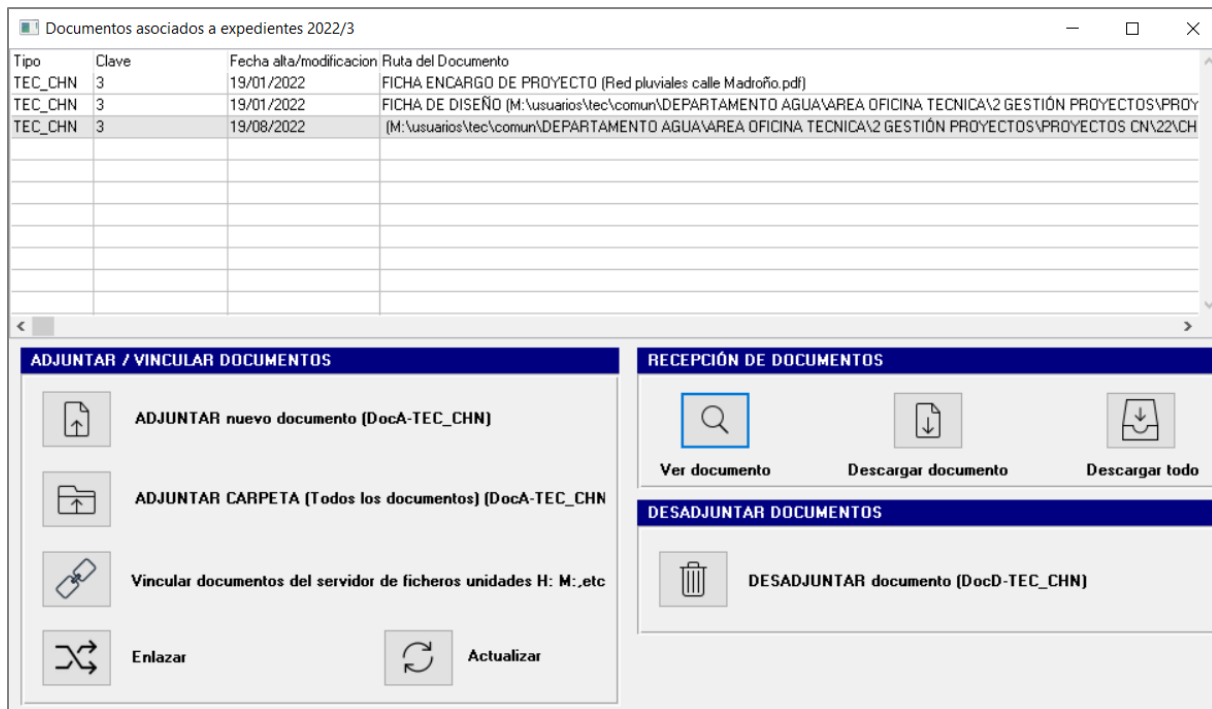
Documentos asociados a expedientes 2022/3

| Tipo | Clave | Fecha alta/modificacion | Ruta del Documento |
|---|---|---|---|
| TEC_CHN | 3 | 19/01/2022 | FICHA ENCARGO DE PROYECTO (Red pluviales calle Madroño.pdf) |
| TEC_CHN | 3 | 19/01/2022 | FICHA DE DISEÑO (M:\usuarios\tec\comun\DEPARTAMENTO AGUA\AREA OFICINA TECNICA\2 GESTIÓN PROYECTOS\PROY |
| TEC_CHN | 3 | 19/08/2022 | (M:\usuarios\tec\comun\DEPARTAMENTO AGUA\AREA OFICINA TECNICA\2 GESTIÓN PROYECTOS\PROYECTOS CN\22\CH |

ADJUNTAR / VINCULAR DOCUMENTOS

ADJUNTAR nuevo documento (DocA-TEC_CHN)

ADJUNTAR CARPETA (Todos los documentos) (DocA-TEC_CHN

Vincular documentos del servidor de ficheros unidades H: M:,etc

Enlazar

Actualizar

RECEPCIÓN DE DOCUMENTOS

Ver documento

Descargar documento

Descargar todo

DESADJUNTAR DOCUMENTOS

DESADJUNTAR documento (DocD-TEC_CHN)